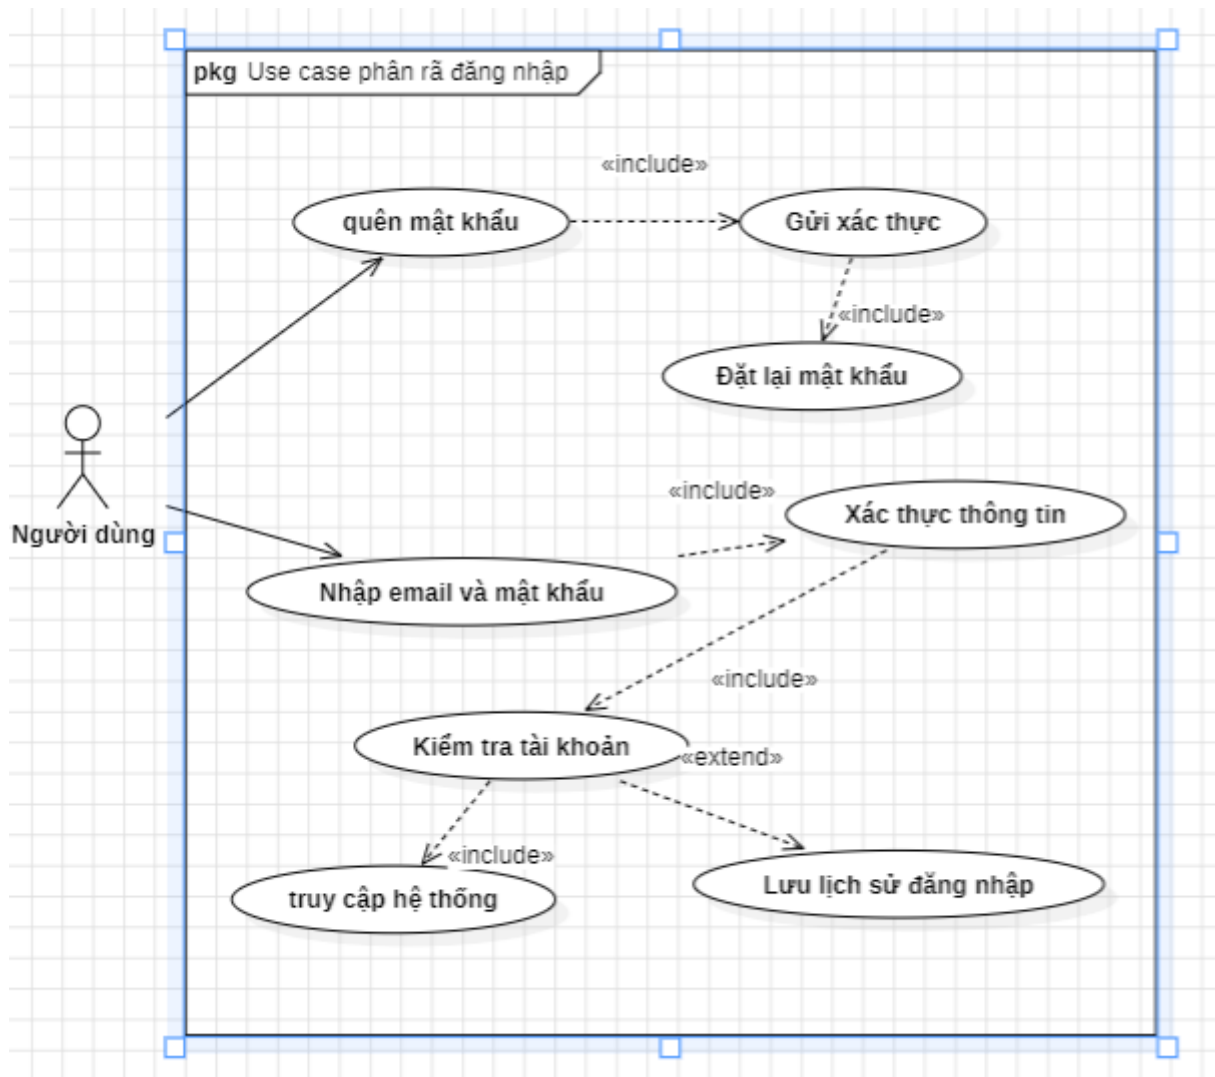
pkg Use case phân rã đăng nhập

«include»

quên mật khẩu

Gửi xác thực

«include»

Đặt lại mật khẩu

Người dùng

«include»

Xác thực thông tin

Nhập email và mật khẩu

«include»

Kiểm tra tài khoản

«extend»

«include»

truy cập hệ thống

Lưu lịch sử đăng nhập